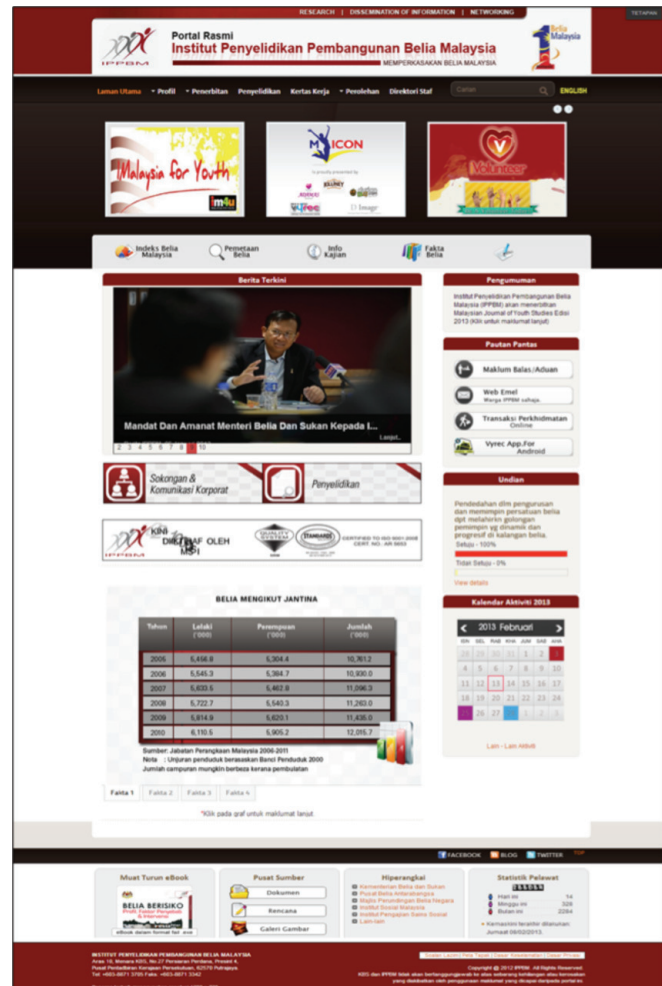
RESEARCH | DISSEMINATION OF INFORMATION | NETWORKING

TETAPAN

IPPBM

Portal Rasmi
Institut Penyelidikan Pembangunan Belia Malaysia
MEMPERKASAKAN BELIA MALAYSIA

1 Belia Malaysia

Laman Utama | Profil | Penerbitan | Penyelidikan | Kertas Kerja | Perolehan | Direktori Staf

Carian

ENGLISH

Malaysia for Youth

i4u

MYICON

is proudly presented by

Volunteer

Indeks Belia Malaysia

Pemetaan Belia

Info Kajian

Fakta Belia

Berita Terkini

Mandat Dan Amanat Menteri Belia Dan Sukan Kepada I...

Lanjut...

1 2 3 4 5 6 7 8 9 10

Sokongan & Komunikasi Korporat

Penyelidikan

IPPBM

KINI DIIKTIRAF OLEH MS ISO

CERTIFIED TO ISO 9001:2008 CERT. NO.: AR 5653

BELIA MENGIKUT JANTINA

| Tahun | Lelaki ('000) | Perempuan ('000) | Jumlah ('000) |
|---|---|---|---|
| 2005 | 5,456.8 | 5,304.4 | 10,761.2 |
| 2006 | 5,545.3 | 5,384.7 | 10,930.0 |
| 2007 | 5,633.5 | 5,462.8 | 11,096.3 |
| 2008 | 5,722.7 | 5,540.3 | 11,263.0 |
| 2009 | 5,814.9 | 5,620.1 | 11,435.0 |
| 2010 | 6,110.5 | 5,905.2 | 12,015.7 |

Sumber: Jabatan Perangkaan Malaysia 2006-2011
Nota : Unjuran penduduk berasaskan Banci Penduduk 2000
Jumlah campuran mungkin berbeza kerana pembulatan

Fakta 1 | Fakta 2 | Fakta 3 | Fakta 4

*Klik pada graf untuk maklumat lanjut.

Pengumuman

Institut Penyelidikan Pembangunan Belia Malaysia (IPPBM) akan menerbitkan Malaysian Journal of Youth Studies Edisi 2013 (Klik untuk maklumat lanjut)

Pautan Pantas

Maklum Balas/Aduan

Web Emel
Warga IPPBM sahaja

Transaksi Perkhidmatan Online

Vyrec App.For Android

Undian

Pendedahan dlm pengurusan dan memimpin persatuan belia dpt melahirkn golongan pemimpin yg dinamik dan progresif di kalangan belia.

Setuju - 100%

Tidak Setuju - 0%

View details

Kalendar Aktiviti 2013

2013 Februari

ISN SEL RAB KHA JUM SAB AHA

28 29 30 31 1 2 3
4 5 6 7 8 9 10
11 12 13 14 15 16 17
18 19 20 21 22 23 24
25 26 27 28 1 2 3

Lain - Lain Aktiviti

FACEBOOK | BLOG | TWITTER | TOP

Muat Turun eBook

BELIA BERISIKO
Profil Faktor Pengaruh & Intervensi

eBook dalam format fail .exe

Pusat Sumber

Dokumen

Rencana

Galeri Gambar

Hiperangkai

Kementerian Belia dan Sukan
Pusat Belia Antarabangsa
Majlis Perundingan Belia Negara
Institut Sosial Malaysia
Institut Pengajian Sains Sosial
Lain-lain

Statistik Pelawat

Hari ini 14
Minggu ini 328
Bulan ini 2264

Kemaskini terakhir dilakukan: Jumaat 08/02/2013

INSTITUT PENYELIDIKAN PEMBANGUNAN BELIA MALAYSIA
Aras 10, Menara KBS, No.27 Persiaran Perdana, Presint 4,
Pusat Pentadbiran Kerajaan Persekutuan, 62570 Putrajaya.
Tel: +603-8871 3765 Faks: +603-8871 3342

Soalan Lazim | Peta Tapak | Dasar Keselamatan | Dasar Privasi

Copyright © 2012 IPPBM. All Rights Reserved.
KBS dan IPPBM tidak akan bertanggungjawab ke atas sebarang kehilangan atau kerosakan yang diakibatkan oleh penggunaan maklumat yang dicapai daripada portal ini.